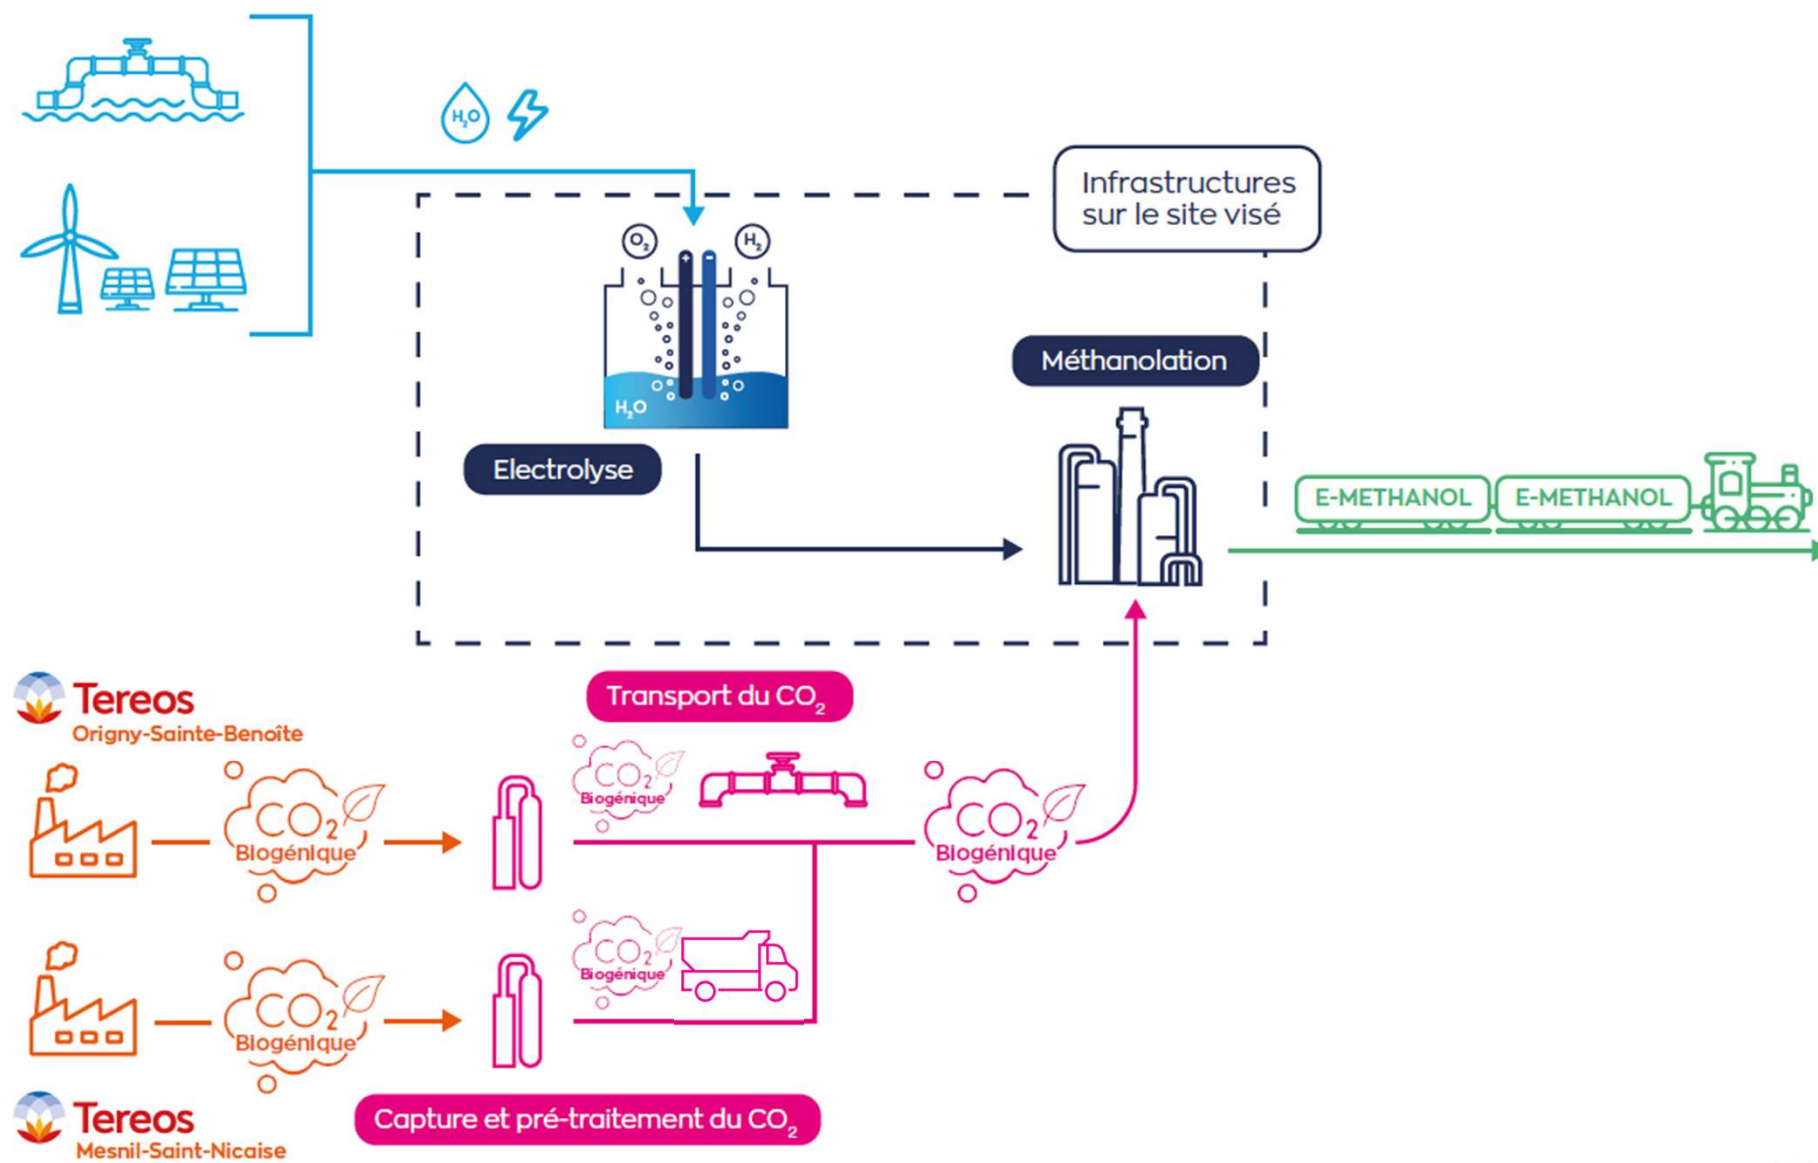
$H_2O$

Infrastructures sur le site visé

$O_2$ $H_2$

$H_2O$

Electrolyse

Méthanolation

E-METHANOL E-METHANOL

Tereos
Origny-Sainte-Benoîte

Transport du $CO_2$

$CO_2$ Biogénique

$CO_2$ Biogénique

$CO_2$ Biogénique

$CO_2$ Biogénique

$CO_2$ Biogénique

$CO_2$ Biogénique

Tereos
Mesnil-Saint-Nicaise

Capture et pré-traitement du $CO_2$